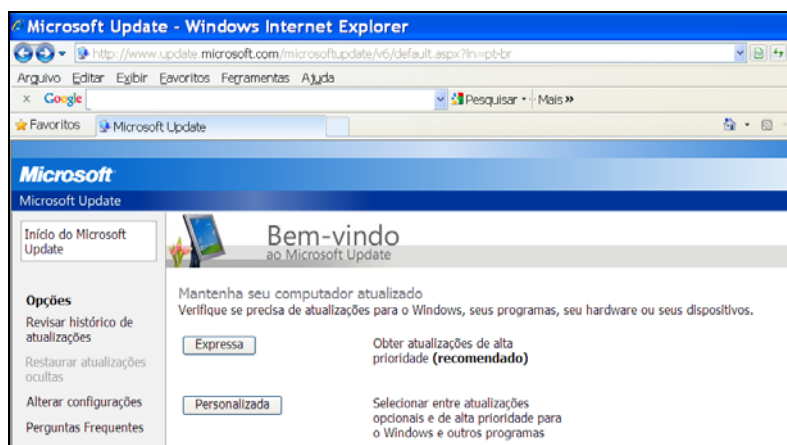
Microsoft Update - Windows Internet Explorer

http://www.update.microsoft.com/microsoftupdate/v6/default.aspx?ln=pt-br

Arquivo Editar Exibir Favoritos Ferramentas Ajuda

x Google

Pesquisar · Mais »

Favoritos Microsoft Update

Microsoft

Microsoft Update

Início do Microsoft Update

Bem-vindo
ao Microsoft Update

Opções

Revisar histórico de atualizações

Restaurar atualizações ocultas

Alterar configurações

Perguntas Frequentes

Mantenha seu computador atualizado
Verifique se precisa de atualizações para o Windows, seus programas, seu hardware ou seus dispositivos.

Expressa

Obter atualizações de alta prioridade **(recomendado)**

Personalizada

Selecionar entre atualizações opcionais e de alta prioridade para o Windows e outros programas